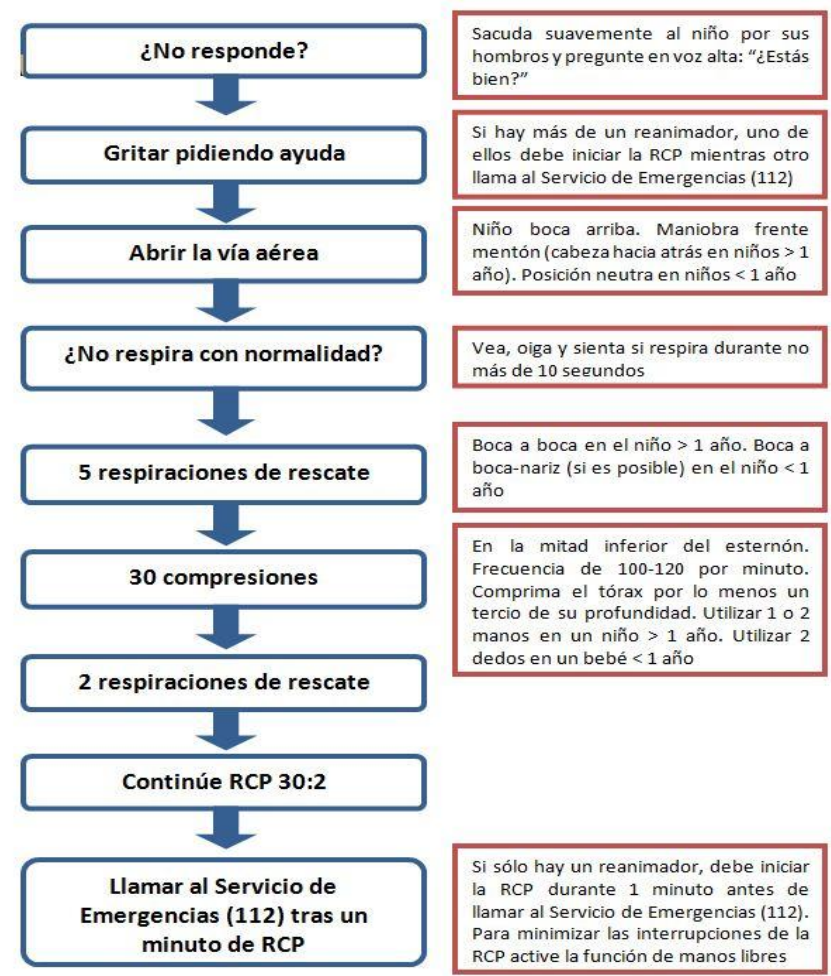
¿No responde?

Sacuda suavemente al niño por sus hombros y pregunte en voz alta: "¿Estás bien?"

Gritar pidiendo ayuda

Si hay más de un reanimador, uno de ellos debe iniciar la RCP mientras otro llama al Servicio de Emergencias (112)

Abrir la vía aérea

Niño boca arriba. Maniobra frente mentón (cabeza hacia atrás en niños > 1 año). Posición neutra en niños < 1 año

¿No respira con normalidad?

Vea, oiga y sienta si respira durante no más de 10 segundos

5 respiraciones de rescate

Boca a boca en el niño > 1 año. Boca a boca-nariz (si es posible) en el niño < 1 año

30 compresiones

En la mitad inferior del esternón. Frecuencia de 100-120 por minuto. Comprima el tórax por lo menos un tercio de su profundidad. Utilizar 1 o 2 manos en un niño > 1 año. Utilizar 2 dedos en un bebé < 1 año

2 respiraciones de rescate

Continúe RCP 30:2

Llamar al Servicio de Emergencias (112) tras un minuto de RCP

Si sólo hay un reanimador, debe iniciar la RCP durante 1 minuto antes de llamar al Servicio de Emergencias (112). Para minimizar las interrupciones de la RCP active la función de manos libres